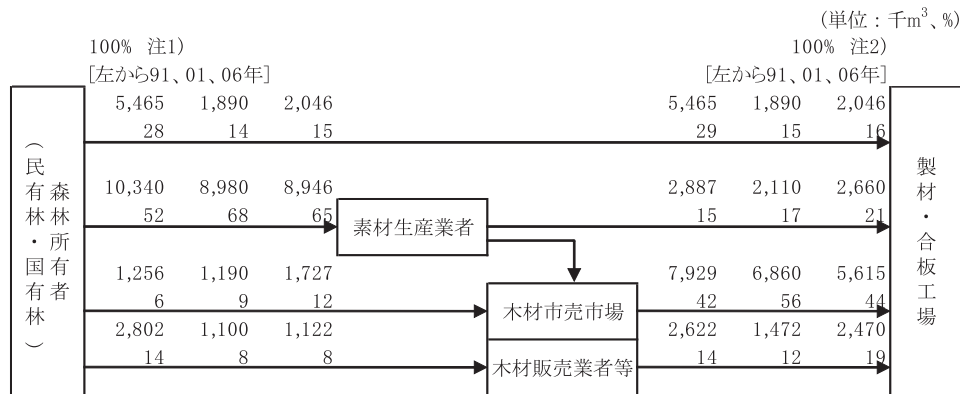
(単位：千$m^3$、%)

100%　注1)
[左から91、01、06年]

100%　注2)
[左から91、01、06年]

森林所有者
(民有林・国有林)

| 5,465 | 1,890 | 2,046 |
|---|---|---|
| 28 | 14 | 15 |
| 10,340 | 8,980 | 8,946 |
| 52 | 68 | 65 |
| 1,256 | 1,190 | 1,727 |
| 6 | 9 | 12 |
| 2,802 | 1,100 | 1,122 |
| 14 | 8 | 8 |

素材生産業者

木材市売市場

木材販売業者等

| 5,465 | 1,890 | 2,046 |
|---|---|---|
| 29 | 15 | 16 |
| 2,887 | 2,110 | 2,660 |
| 15 | 17 | 21 |
| 7,929 | 6,860 | 5,615 |
| 42 | 56 | 44 |
| 2,622 | 1,472 | 2,470 |
| 14 | 12 | 19 |

製材・合板工場